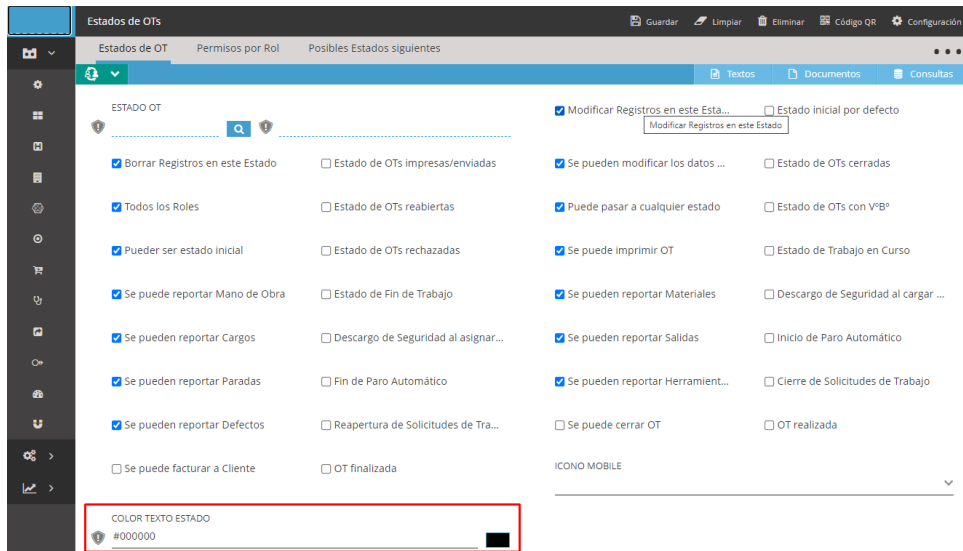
Estados de OTs

Guardar Limpiar Eliminar Código QR Configuración

Estados de OT Permisos por Rol Posibles Estados siguientes

Textos Documentos Consultas

ESTADO OT

Modificar Registros en este Esta... Estado inicial por defecto

Modificar Registros en este Estado

Borrar Registros en este Estado
Estado de OTs impresas/enviadas
Se pueden modificar los datos ...
Estado de OTs cerradas

Todos los Roles
Estado de OTs reabiertas
Puede pasar a cualquier estado
Estado de OTs con VºBº

Pueder ser estado inicial
Estado de OTs rechazadas
Se puede imprimir OT
Estado de Trabajo en Curso

Se puede reportar Mano de Obra
Estado de Fin de Trabajo
Se pueden reportar Materiales
Descargo de Seguridad al cargar ...

Se pueden reportar Cargos
Descargo de Seguridad al asignar...
Se pueden reportar Salidas
Inicio de Paro Automático

Se pueden reportar Paradas
Fin de Paro Automático
Se pueden reportar Herramient...
Cierre de Solicitudes de Trabajo

Se pueden reportar Defectos
Reapertura de Solicitudes de Tra...
Se puede cerrar OT
OT realizada

Se puede facturar a Cliente
OT finalizada
ICONO MOBILE

COLOR TEXTO ESTADO
#000000